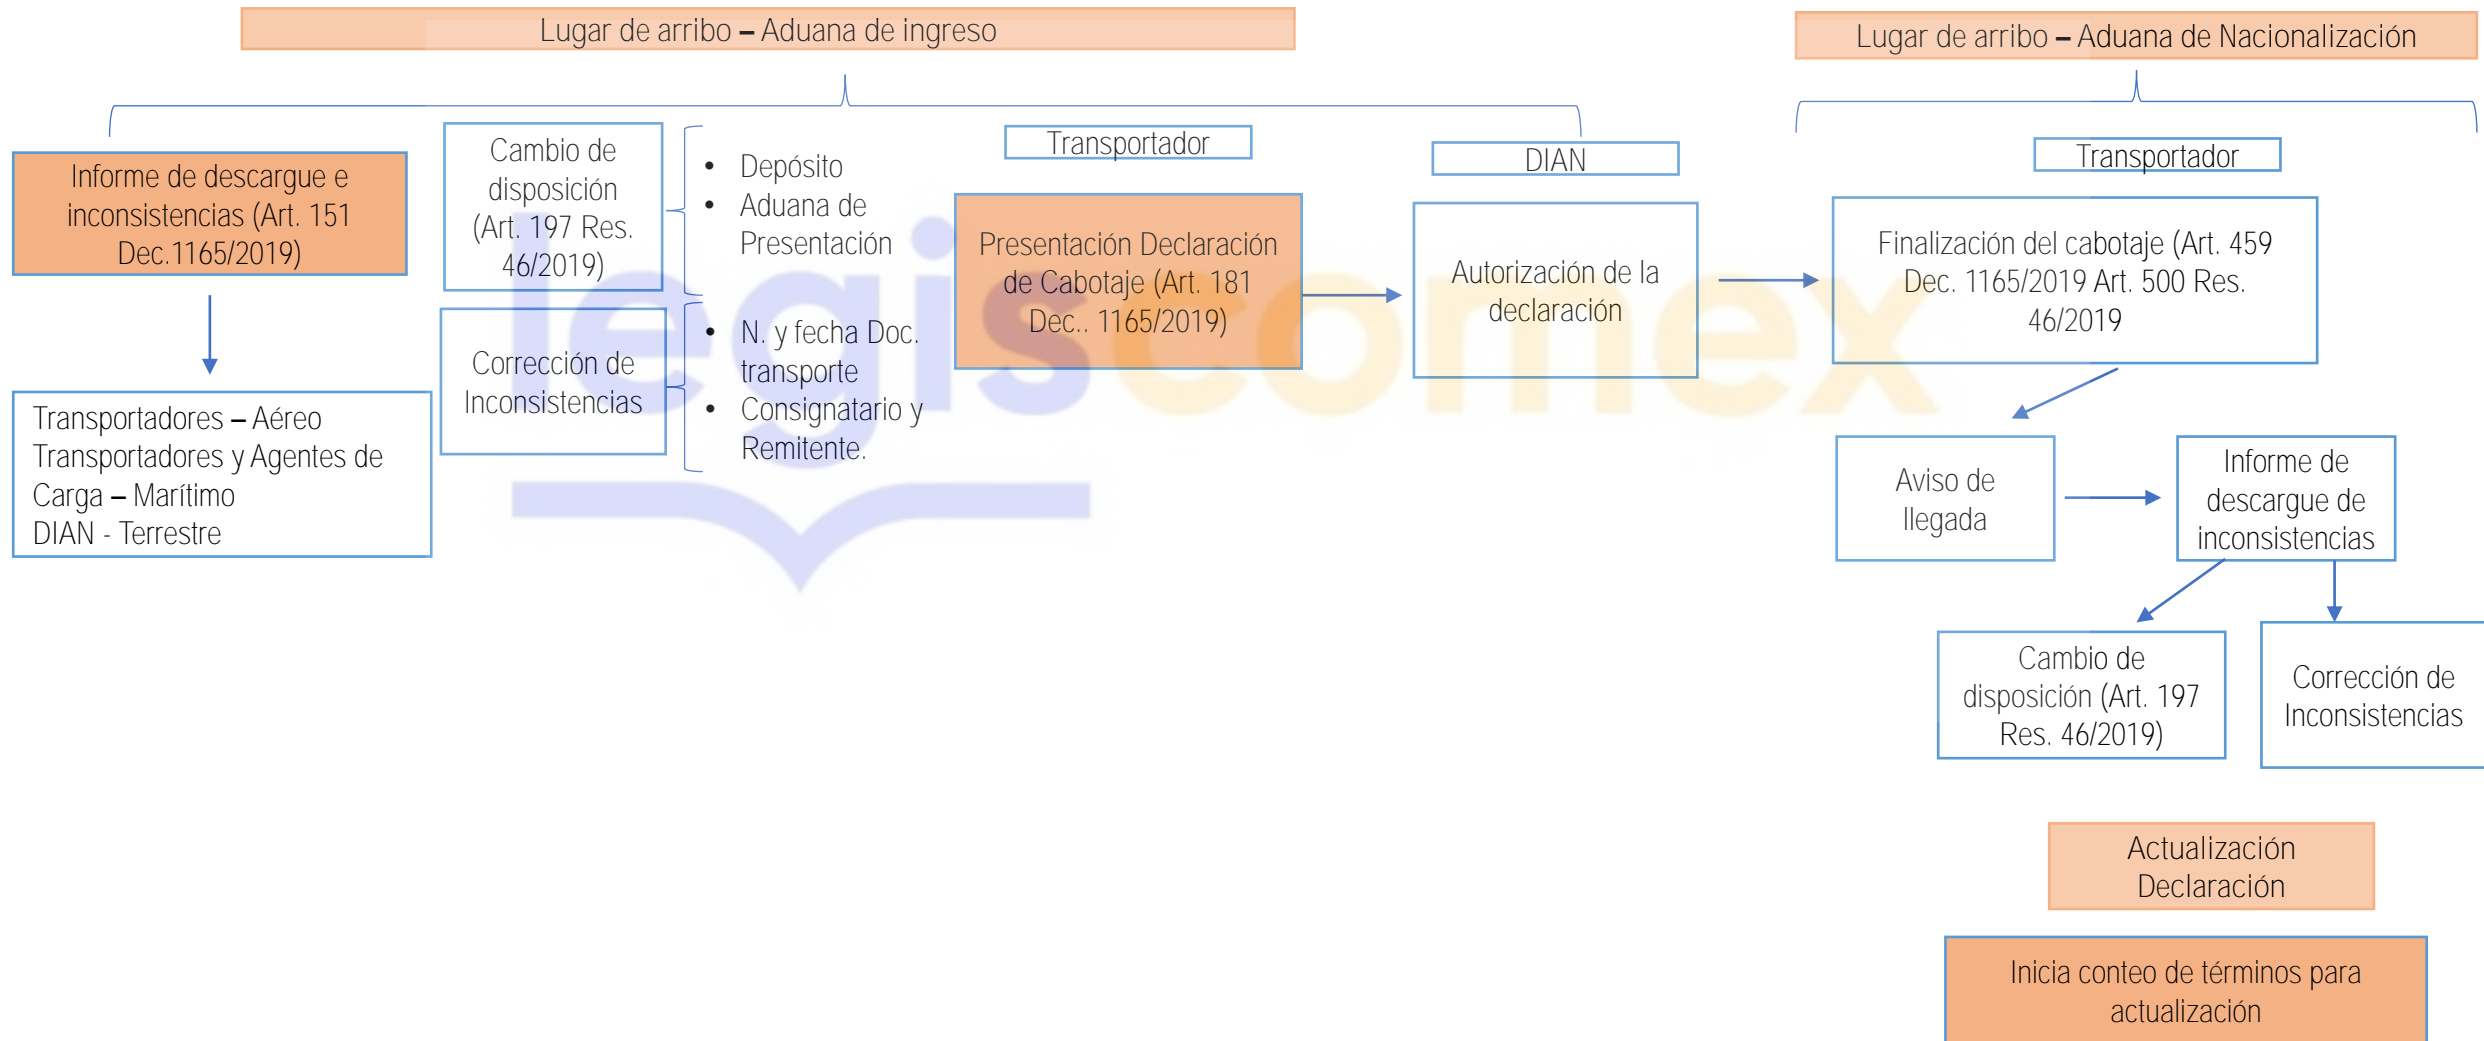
Lugar de arribo – Aduana de ingreso

Lugar de arribo – Aduana de Nacionalización

Informe de descargue e inconsistencias (Art. 151 Dec.1165/2019)

Transportadores – Aéreo
Transportadores y Agentes de Carga – Marítimo
DIAN - Terrestre

Cambio de disposición (Art. 197 Res. 46/2019)

- Depósito
- Aduana de Presentación

Corrección de Inconsistencias

- N. y fecha Doc. transporte
- Consignatario y Remitente.

Transportador

Presentación Declaración de Cabotaje (Art. 181 Dec.. 1165/2019)

DIAN

Autorización de la declaración

Transportador

Finalización del cabotaje (Art. 459 Dec. 1165/2019 Art. 500 Res. 46/2019

Aviso de llegada

Informe de descargue de inconsistencias

Cambio de disposición (Art. 197 Res. 46/2019)

Corrección de Inconsistencias

Actualización Declaración

Inicia conteo de términos para actualización

legiscomex